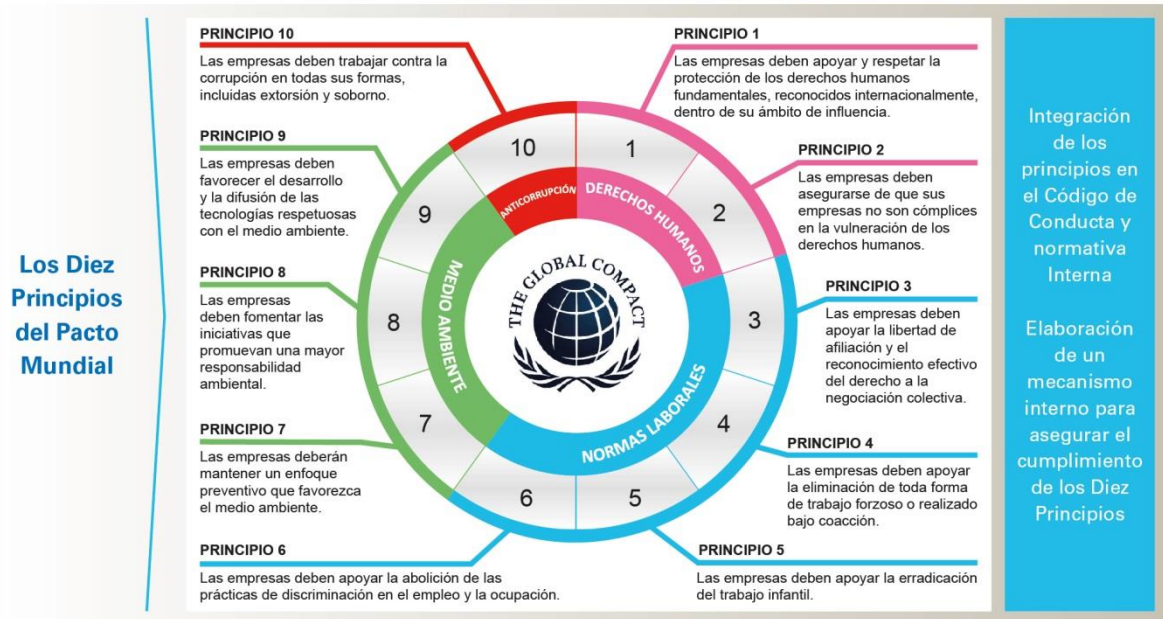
Los Diez Principios del Pacto Mundial

PRINCIPIO 10
Las empresas deben trabajar contra la corrupción en todas sus formas, incluidas extorsión y soborno.

PRINCIPIO 1
Las empresas deben apoyar y respetar la protección de los derechos humanos fundamentales, reconocidos internacionalmente, dentro de su ámbito de influencia.

PRINCIPIO 9
Las empresas deben favorecer el desarrollo y la difusión de las tecnologías respetuosas con el medio ambiente.

PRINCIPIO 2
Las empresas deben asegurarse de que sus empresas no son cómplices en la vulneración de los derechos humanos.

PRINCIPIO 8
Las empresas deben fomentar las iniciativas que promuevan una mayor responsabilidad ambiental.

PRINCIPIO 3
Las empresas deben apoyar la libertad de afiliación y el reconocimiento efectivo del derecho a la negociación colectiva.

PRINCIPIO 7
Las empresas deberán mantener un enfoque preventivo que favorezca el medio ambiente.

PRINCIPIO 4
Las empresas deben apoyar la eliminación de toda forma de trabajo forzoso o realizado bajo coacción.

PRINCIPIO 6
Las empresas deben apoyar la abolición de las prácticas de discriminación en el empleo y la ocupación.

PRINCIPIO 5
Las empresas deben apoyar la erradicación del trabajo infantil.

10 1 2 3 4 5 6 7 8 9

ANTICORRUPCIÓN
DERECHOS HUMANOS
NORMAS LABORALES
MEDIO AMBIENTE
THE GLOBAL COMPACT

Integración de los principios en el Código de Conducta y normativa Interna

Elaboración de un mecanismo interno para asegurar el cumplimiento de los Diez Principios